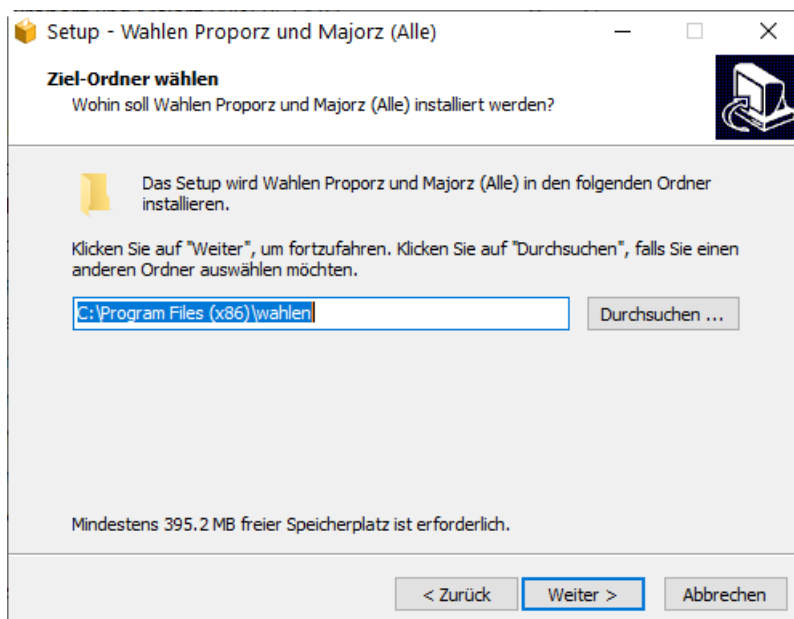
Setup - Wahlen Proporz und Majorz (Alle)

Ziel-Ordner wählen

Wohin soll Wahlen Proporz und Majorz (Alle) installiert werden?

Das Setup wird Wahlen Proporz und Majorz (Alle) in den folgenden Ordner installieren.

Klicken Sie auf "Weiter", um fortzufahren. Klicken Sie auf "Durchsuchen", falls Sie einen anderen Ordner auswählen möchten.

C:\Program Files (x86)\wahlen

Durchsuchen ...

Mindestens 395.2 MB freier Speicherplatz ist erforderlich.

< Zurück

Weiter >

Abbrechen